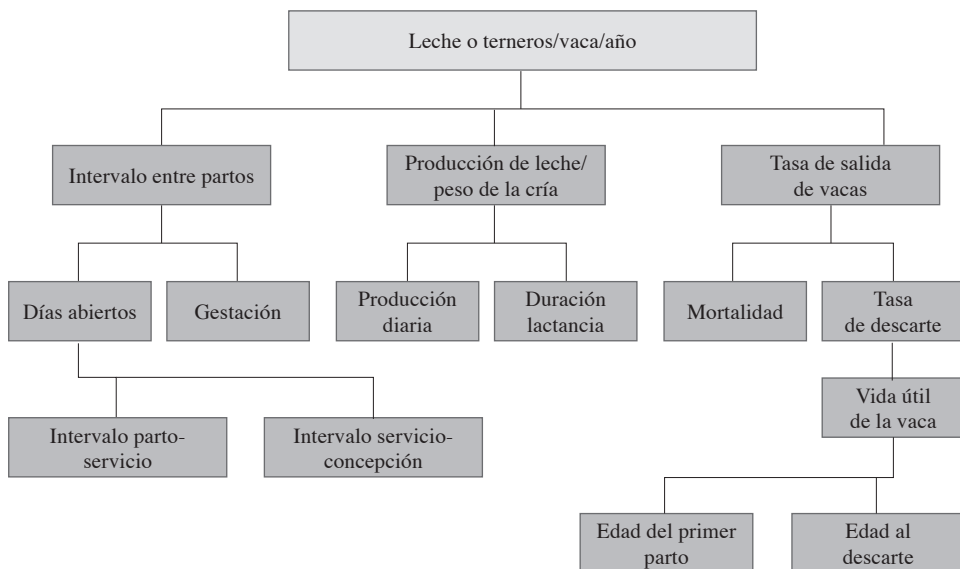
Leche o terneros/vaca/año

Intervalo entre partos

Producción de leche/ peso de la cría

Tasa de salida de vacas

Días abiertos

Gestación

Producción diaria

Duración lactancia

Mortalidad

Tasa de descarte

Vida útil de la vaca

Intervalo parto-servicio

Intervalo servicio-concepción

Edad del primer parto

Edad al descarte